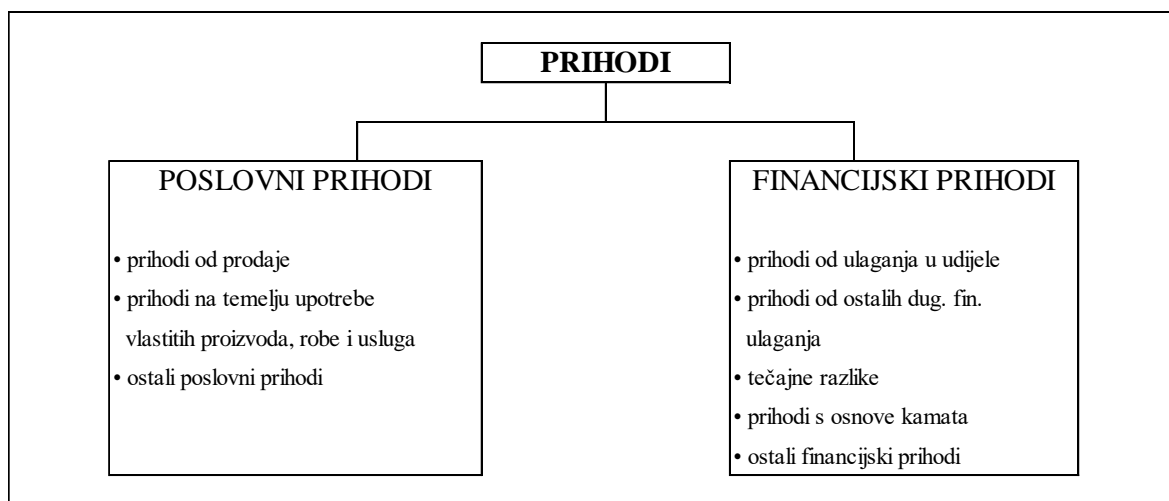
PRIHODI

POSLOVNI PRIHODI

• prihodi od prodaje
• prihodi na temelju upotrebe vlastitih proizvoda, robe i usluga
• ostali poslovni prihodi

FINANCIJSKI PRIHODI

• prihodi od ulaganja u udjele
• prihodi od ostalih dug. fin. ulaganja
• tečajne razlike
• prihodi s osnove kamata
• ostali financijski prihodi